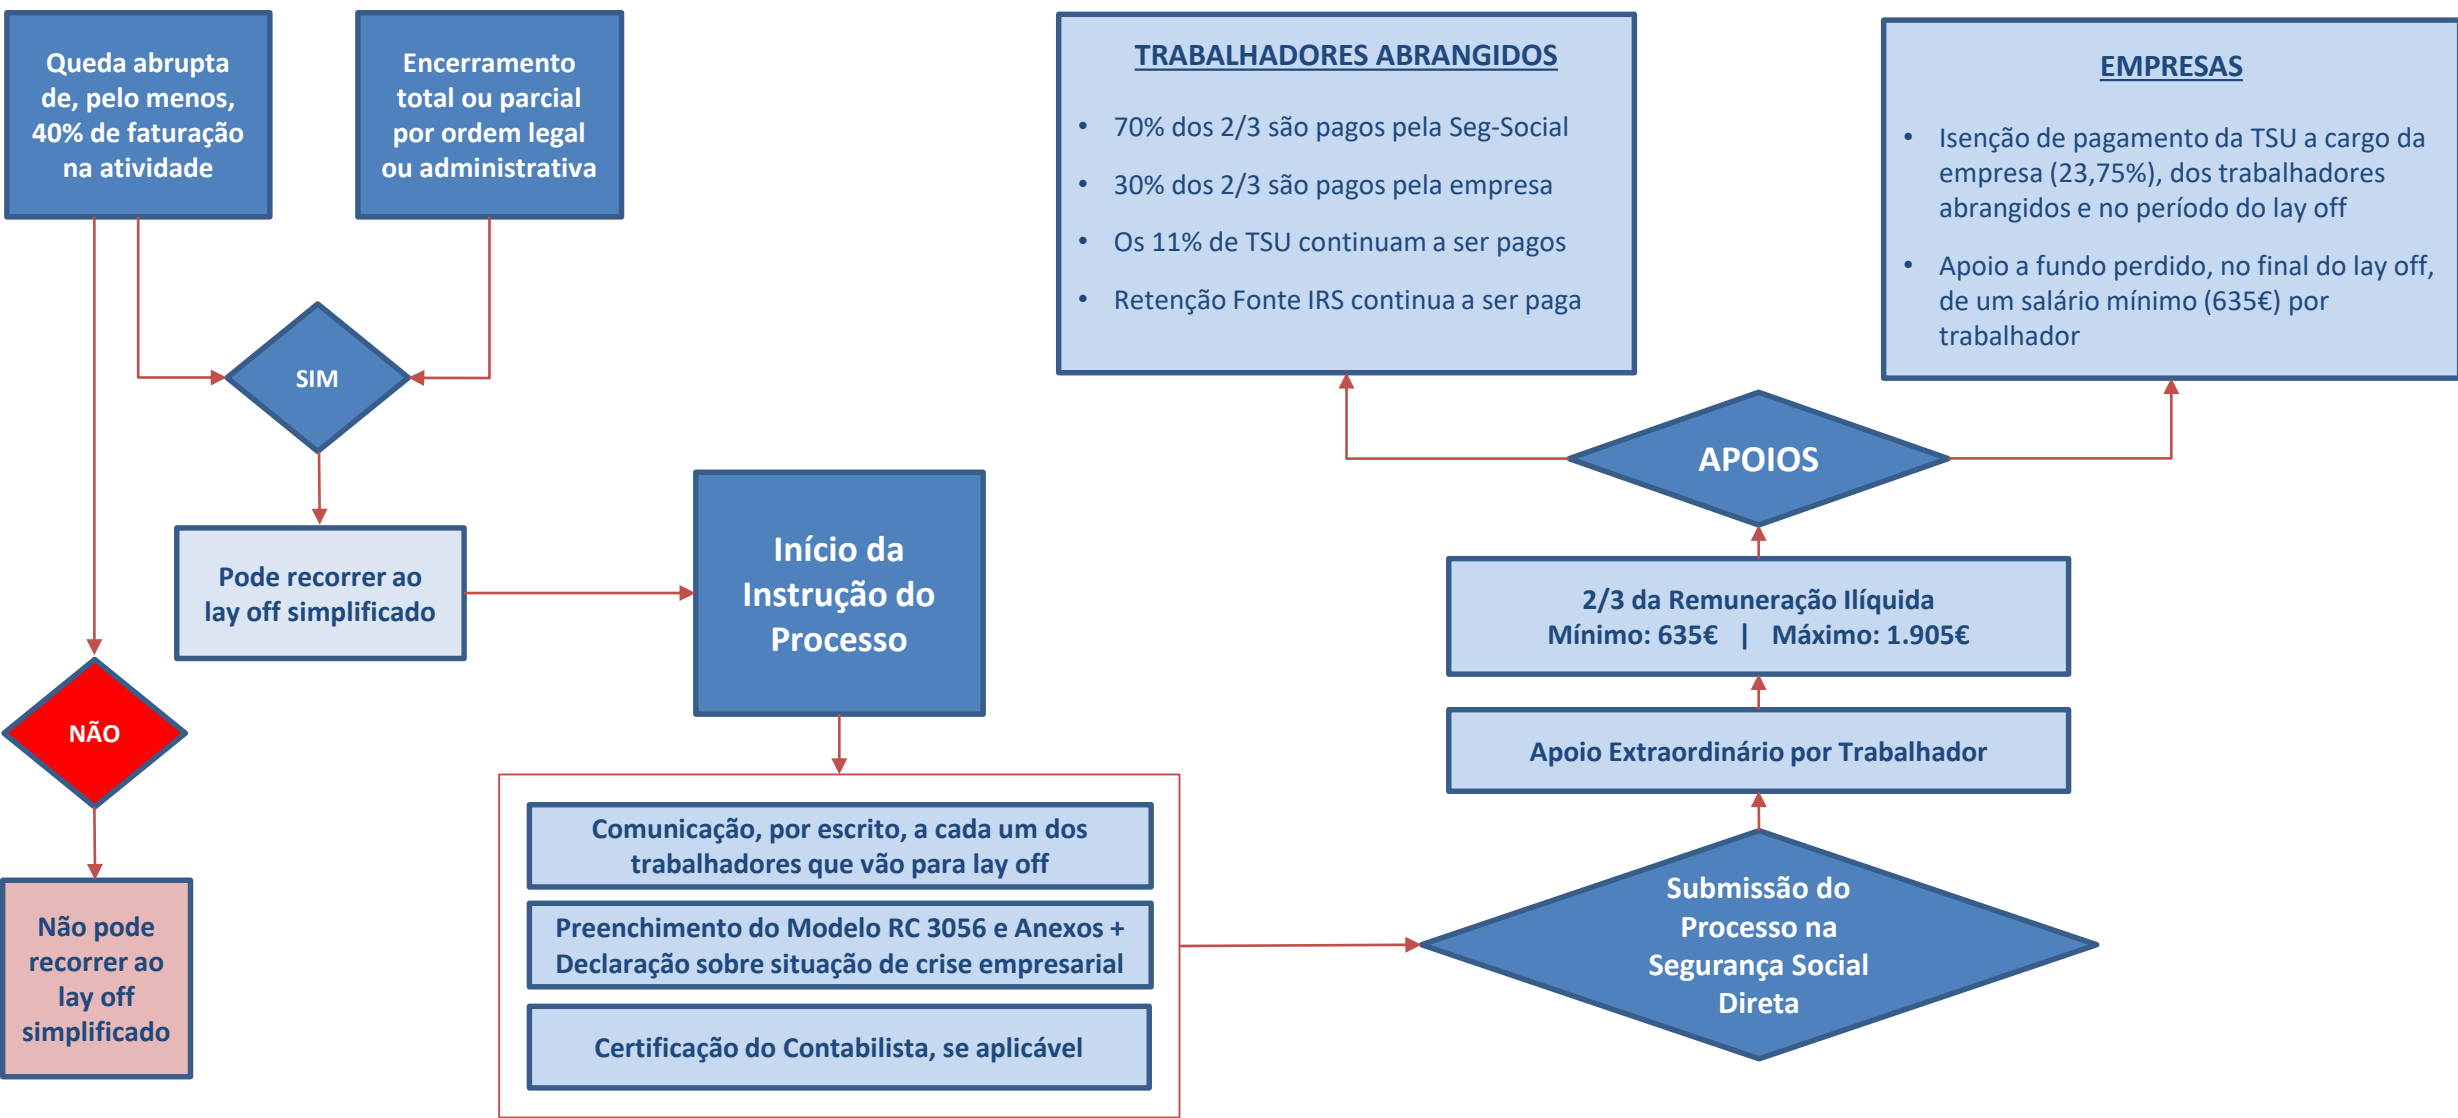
Queda abrupta de, pelo menos, 40% de faturação na atividade

Encerramento total ou parcial por ordem legal ou administrativa

SIM

NÃO

Não pode recorrer ao lay off simplificado

Pode recorrer ao lay off simplificado

Início da Instrução do Processo

Comunicação, por escrito, a cada um dos trabalhadores que vão para lay off

Preenchimento do Modelo RC 3056 e Anexos + Declaração sobre situação de crise empresarial

Certificação do Contabilista, se aplicável

Submissão do Processo na Segurança Social Direta

Apoio Extraordinário por Trabalhador

2/3 da Remuneração Ilíquida
Mínimo: 635€ | Máximo: 1.905€

APOIOS

TRABALHADORES ABRANGIDOS

- 70% dos 2/3 são pagos pela Seg-Social
- 30% dos 2/3 são pagos pela empresa
- Os 11% de TSU continuam a ser pagos
- Retenção Fonte IRS continua a ser paga

EMPRESAS

- Isenção de pagamento da TSU a cargo da empresa (23,75%), dos trabalhadores abrangidos e no período do lay off
- Apoio a fundo perdido, no final do lay off, de um salário mínimo (635€) por trabalhador